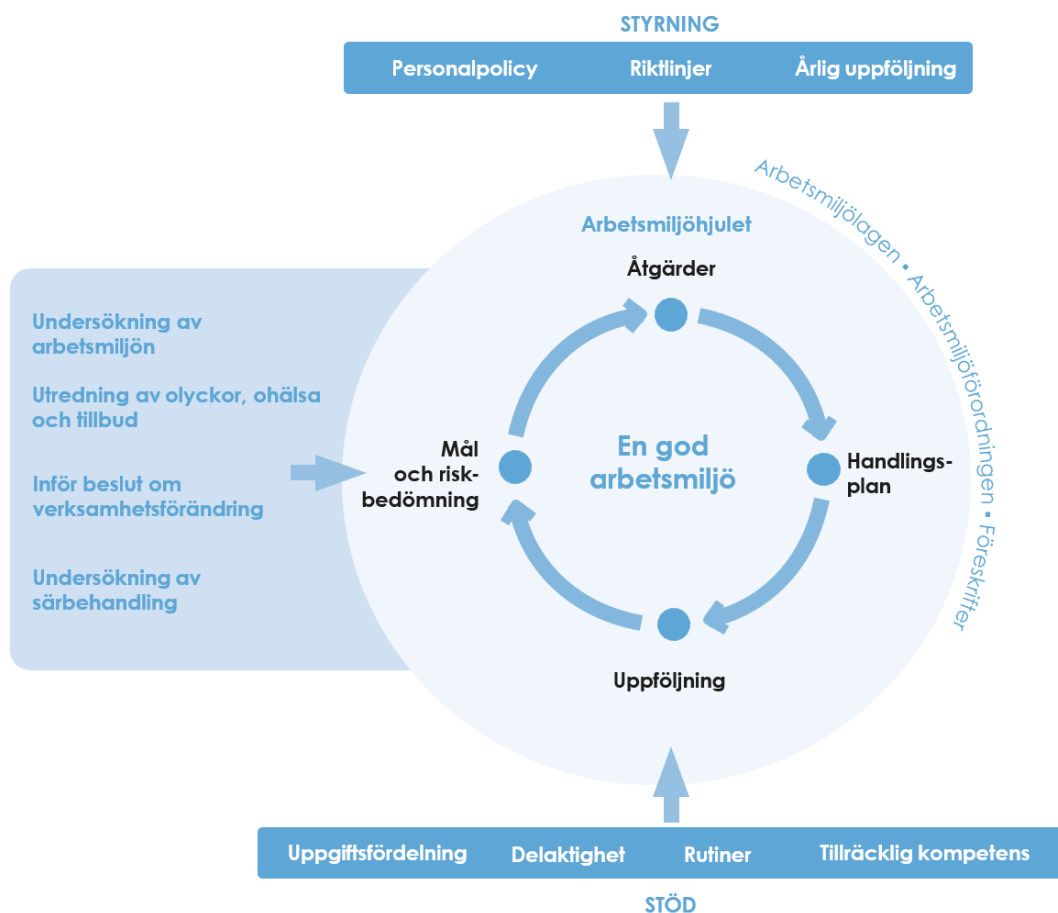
STYRNING

Personalpolicy Riktlinjer Årlig uppföljning

Arbetsmiljölagen • Arbetsmiljöförordningen • Föreskrifter

Arbetsmiljöhjulet

Åtgärder

Undersökning av arbetsmiljön

Utredning av olyckor, ohälsa och tillbud

Inför beslut om verksamhetsförändring

Undersökning av särbehandling

Mål och riskbedömning

En god arbetsmiljö

Handlingsplan

Uppföljning

Uppgiftsfördelning Delaktighet Rutiner Tillräcklig kompetens

STÖD